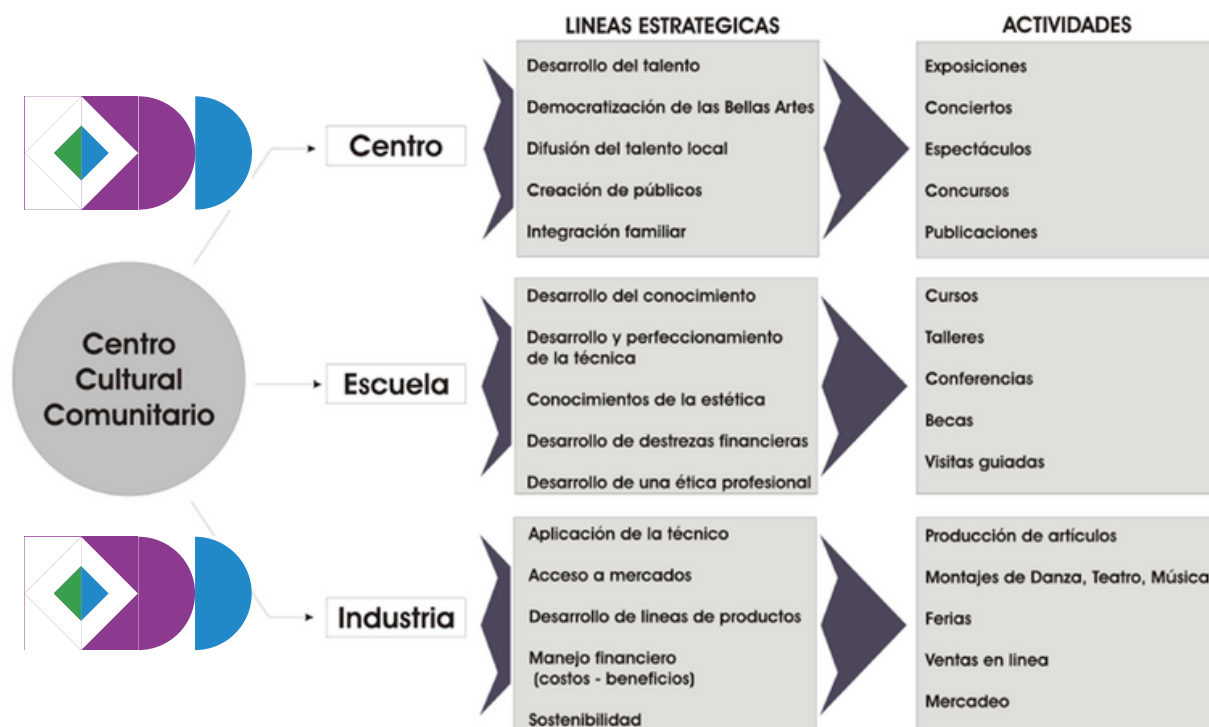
LINEAS ESTRATEGICAS

ACTIVIDADES

Centro Cultural Comunitario

Centro

Desarrollo del talento
Democratización de las Bellas Artes
Difusión del talento local
Creación de públicos
Integración familiar

Exposiciones
Conciertos
Espectáculos
Concursos
Publicaciones

Escuela

Desarrollo del conocimiento
Desarrollo y perfeccionamiento de la técnica
Conocimientos de la estética
Desarrollo de destrezas financieras
Desarrollo de una ética profesional

Cursos
Talleres
Conferencias
Becas
Visitas guiadas

Industria

Aplicación de la técnico
Acceso a mercados
Desarrollo de lineas de productos
Manejo financiero (costos - beneficios)
Sostenibilidad

Producción de artículos
Montajes de Danza, Teatro, Música
Ferias
Ventas en linea
Mercadeo